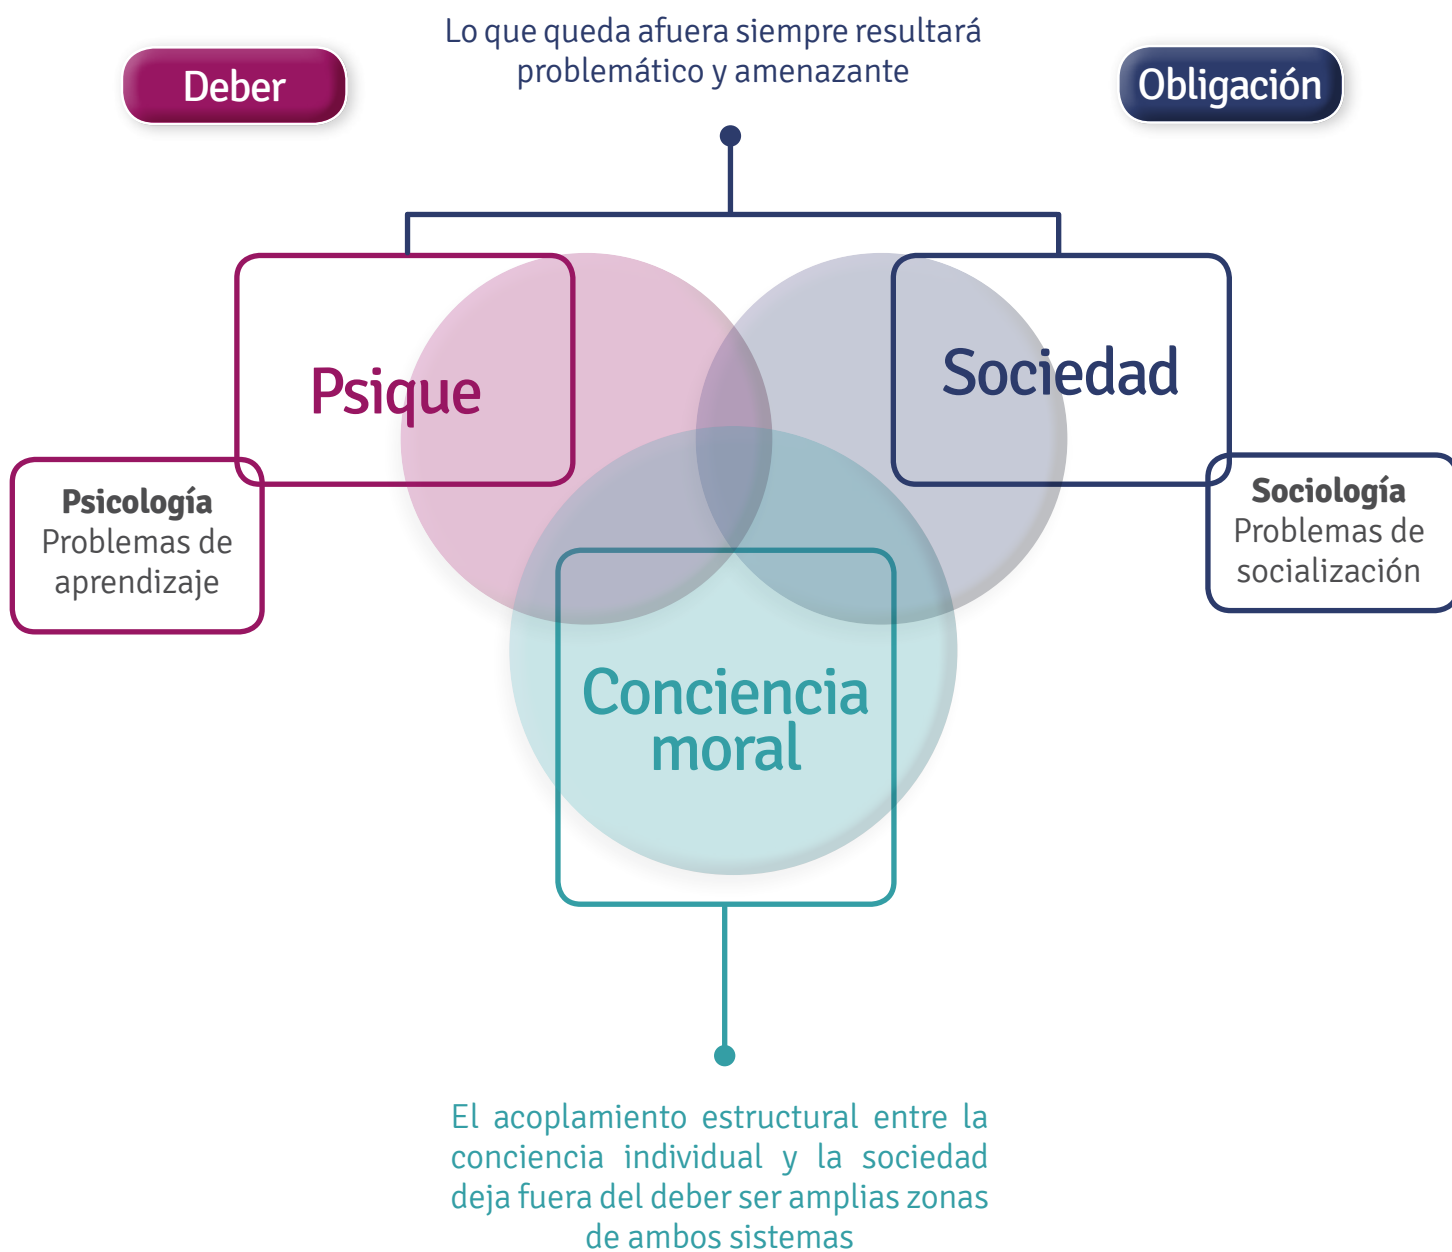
Lo que queda afuera siempre resultará problemático y amenazante

Deber

Obligación

Psique

Sociedad

Psicología
Problemas de aprendizaje

Sociología
Problemas de socialización

Conciencia moral

El acoplamiento estructural entre la conciencia individual y la sociedad deja fuera del deber ser amplias zonas de ambos sistemas